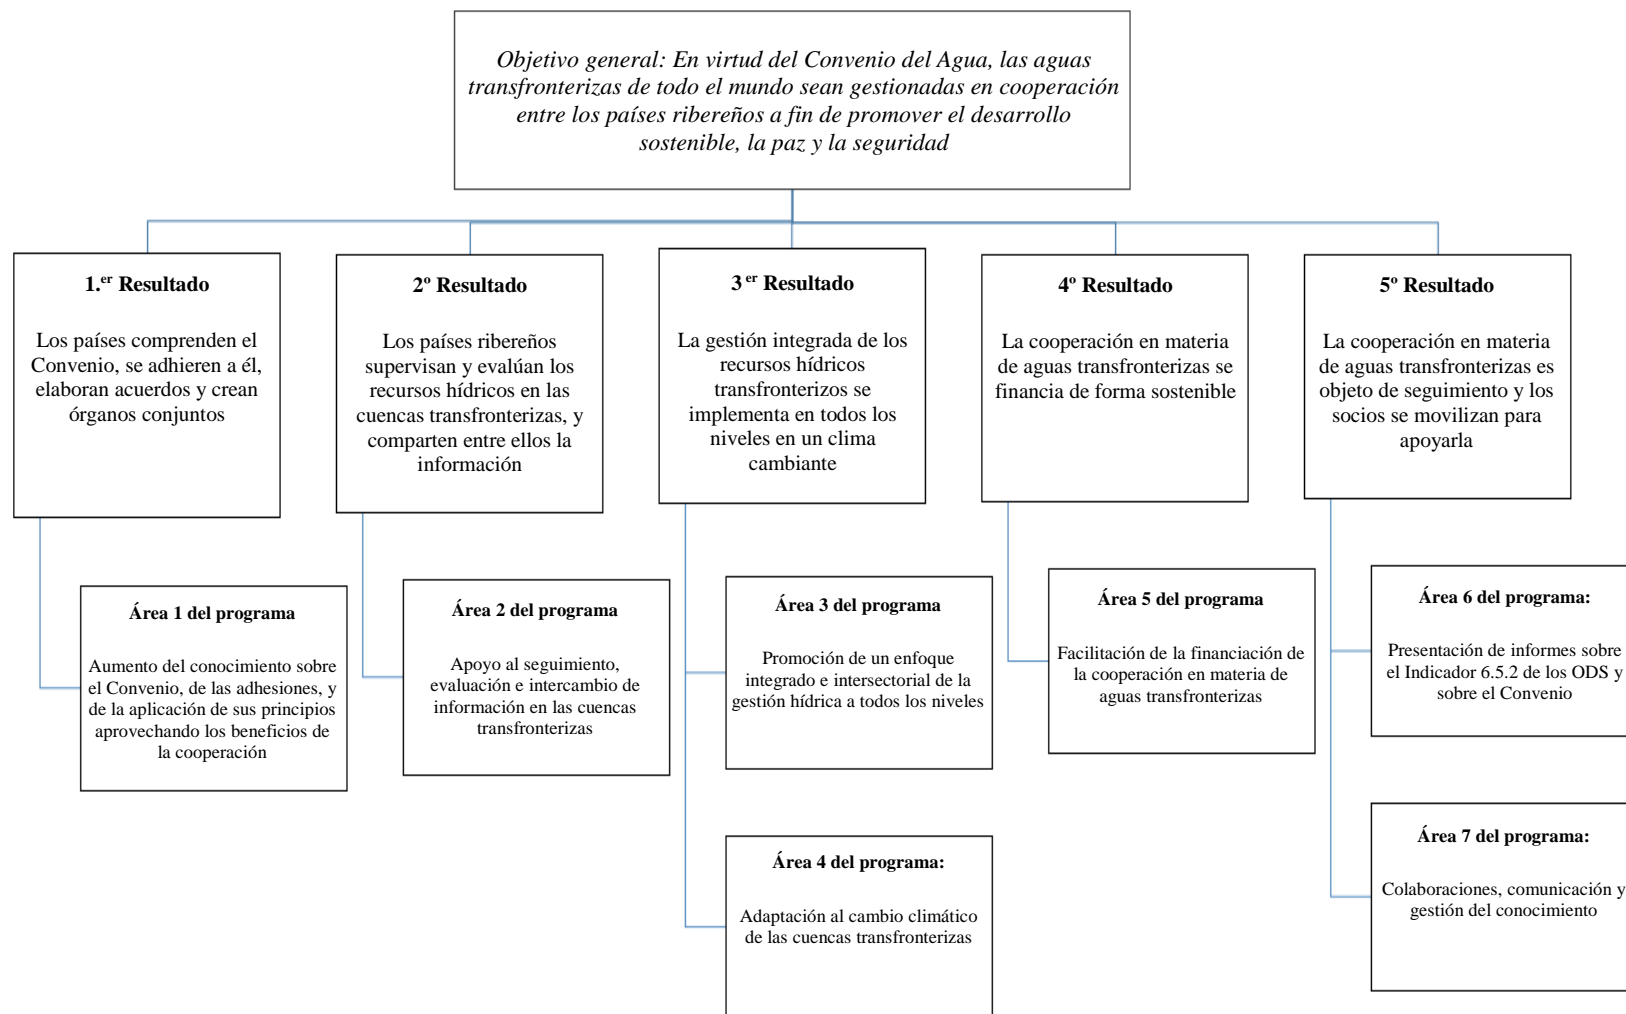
Objetivo general: En virtud del Convenio del Agua, las aguas transfronterizas de todo el mundo sean gestionadas en cooperación entre los países ribereños a fin de promover el desarrollo sostenible, la paz y la seguridad

1.$^{er}$ Resultado

Los países comprenden el Convenio, se adhieren a él, elaboran acuerdos y crean órganos conjuntos

2º Resultado

Los países ribereños supervisan y evalúan los recursos hídricos en las cuencas transfronterizas, y comparten entre ellos la información

3$^{er}$ Resultado

La gestión integrada de los recursos hídricos transfronterizos se implementa en todos los niveles en un clima cambiante

4º Resultado

La cooperación en materia de aguas transfronterizas se financia de forma sostenible

5º Resultado

La cooperación en materia de aguas transfronterizas es objeto de seguimiento y los socios se movilizan para apoyarla

Área 1 del programa

Aumento del conocimiento sobre el Convenio, de las adhesiones, y de la aplicación de sus principios aprovechando los beneficios de la cooperación

Área 2 del programa

Apoyo al seguimiento, evaluación e intercambio de información en las cuencas transfronterizas

Área 3 del programa

Promoción de un enfoque integrado e intersectorial de la gestión hídrica a todos los niveles

Área 5 del programa

Facilitación de la financiación de la cooperación en materia de aguas transfronterizas

Área 6 del programa:

Presentación de informes sobre el Indicador 6.5.2 de los ODS y sobre el Convenio

Área 4 del programa:

Adaptación al cambio climático de las cuencas transfronterizas

Área 7 del programa:

Colaboraciones, comunicación y gestión del conocimiento